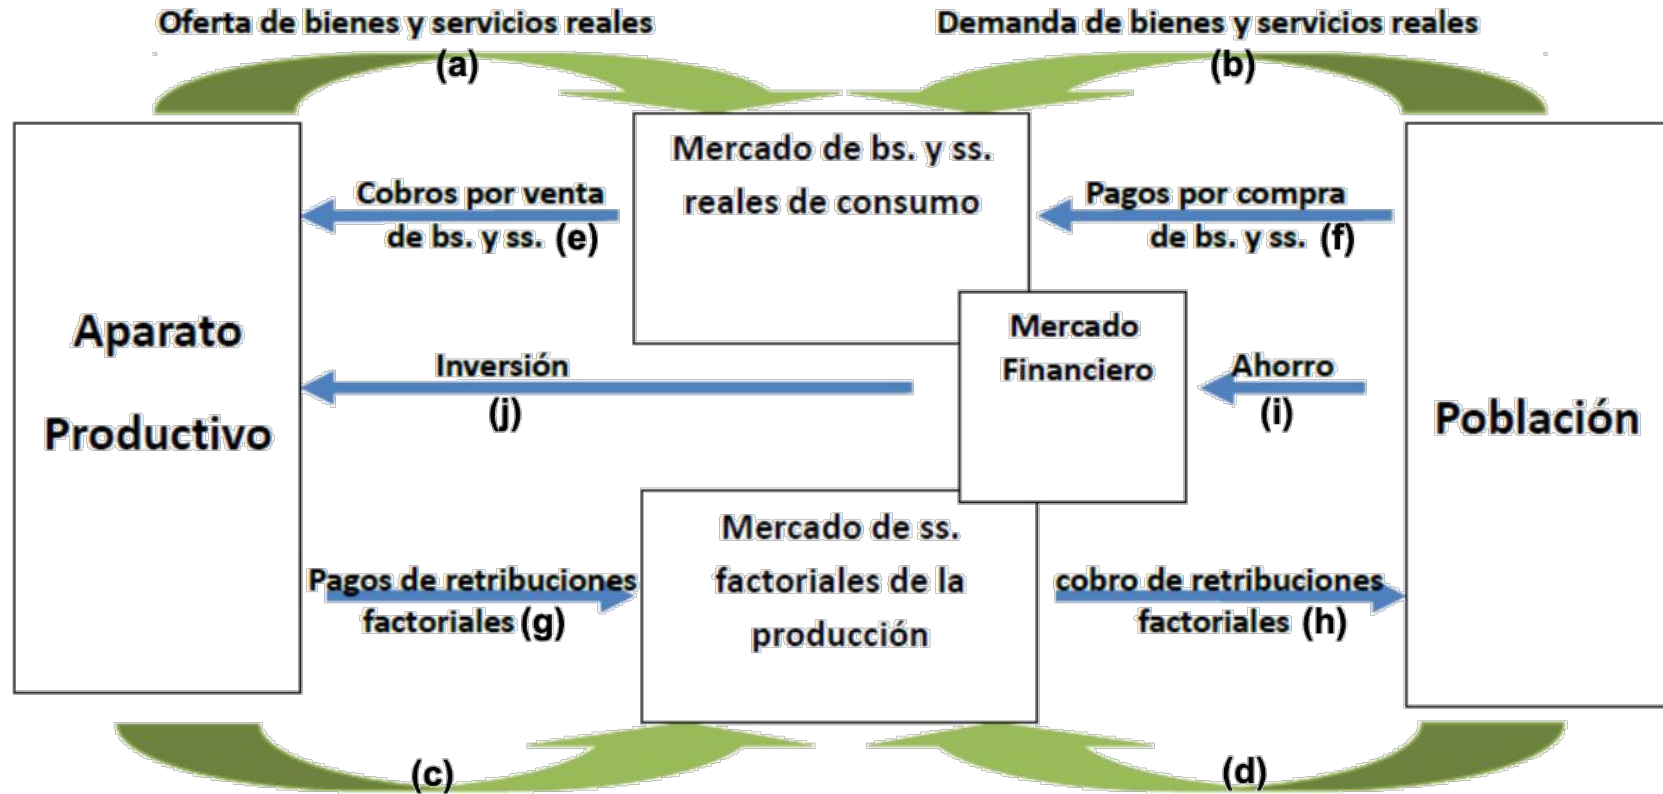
Oferta de bienes y servicios reales
(a)

Demanda de bienes y servicios reales
(b)

Mercado de bs. y ss. reales de consumo

Cobros por venta de bs. y ss. (e)

Pagos por compra de bs. y ss. (f)

Aparato Productivo

Mercado Financiero

Inversión
(j)

Ahorro
(i)

Población

Mercado de ss. factoriales de la producción

Pagos de retribuciones factoriales (g)

cobro de retribuciones factoriales (h)

(c)

(d)